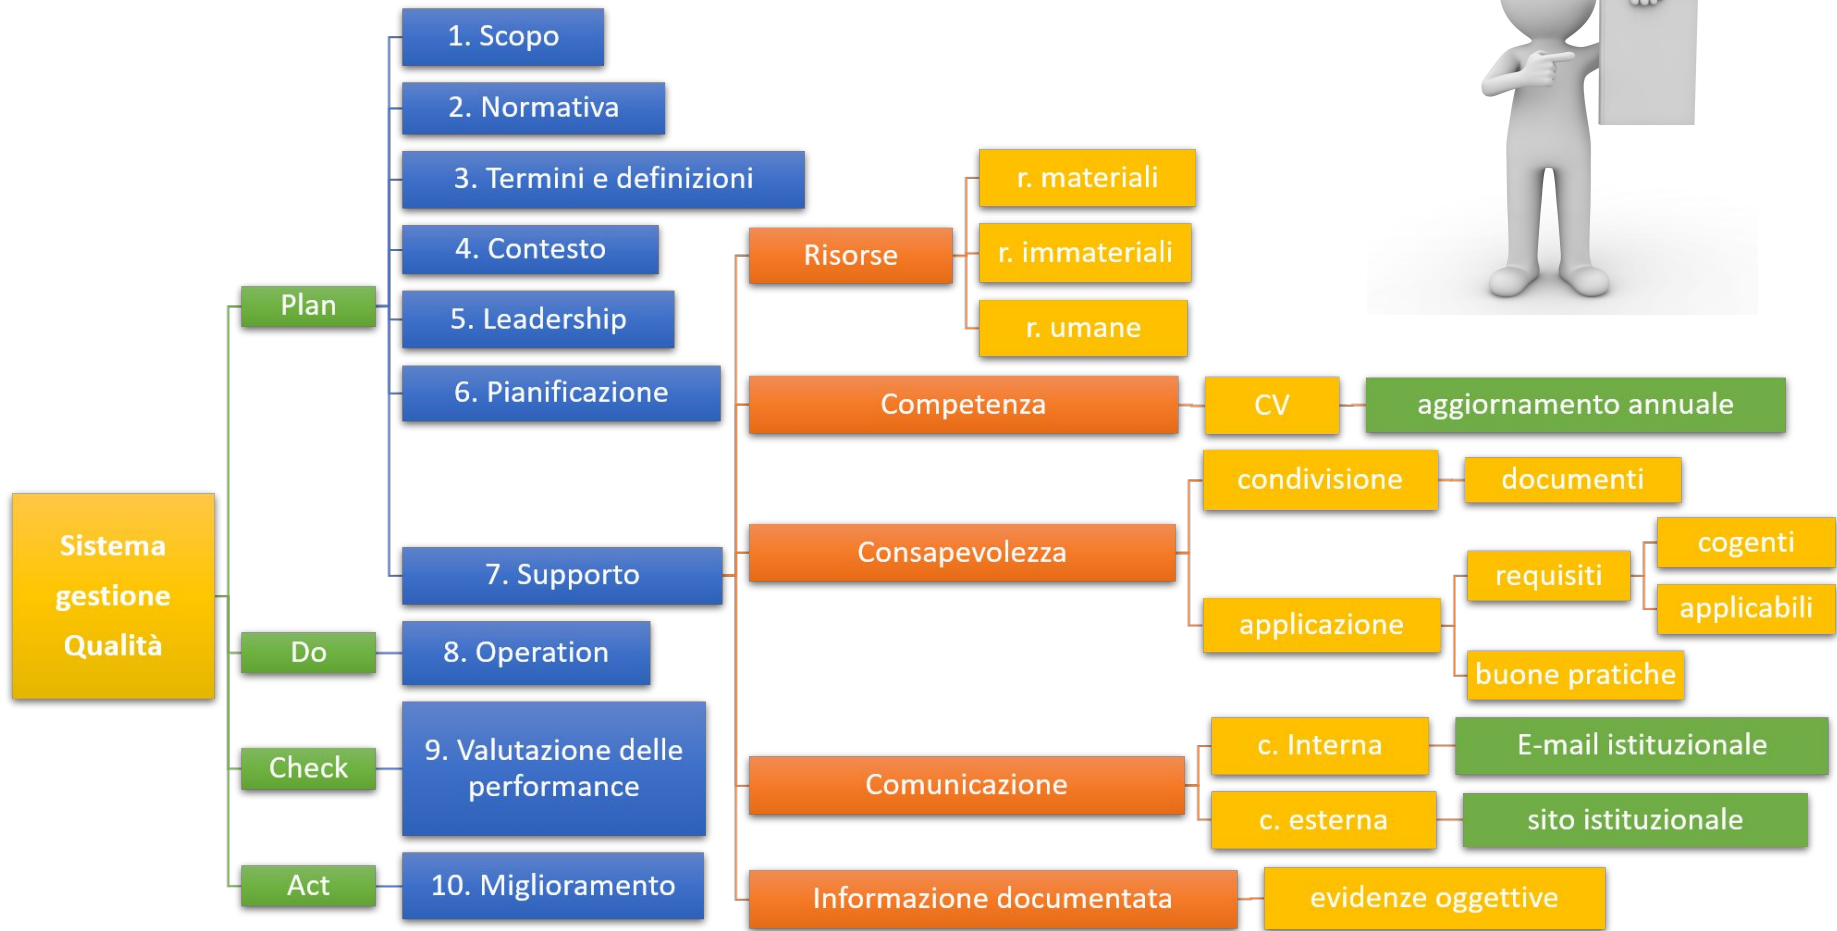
Sistema gestione Qualità

Plan

1. Scopo

2. Normativa

3. Termini e definizioni

4. Contesto

5. Leadership

6. Pianificazione

7. Supporto

Risorse

r. materiali

r. immateriali

r. umane

Competenza

CV

aggiornamento annuale

Consapevolezza

condivisione

documenti

applicazione

requisiti

cogenti

applicabili

buone pratiche

Comunicazione

c. Interna

E-mail istituzionale

c. esterna

sito istituzionale

Informazione documentata

evidenze oggettive

Do

8. Operation

Check

9. Valutazione delle performance

Act

10. Miglioramento